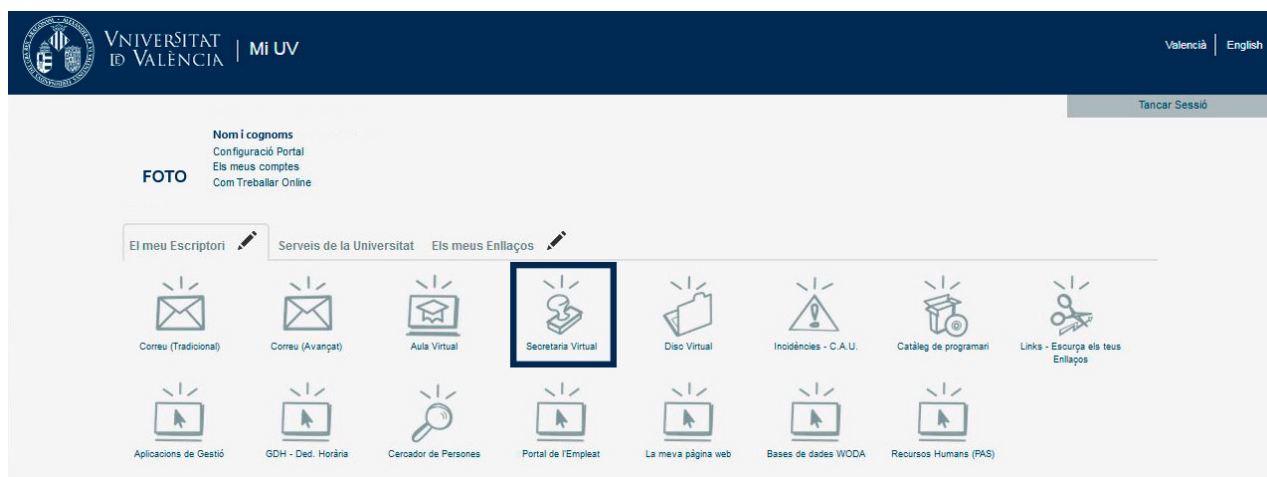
VNIVERSITAT ID VALÈNCIA | Mi UV

Valencià | English

Tancar Sessió

Nom i cognoms
Configuració Portal
Els meus comptes
Com Treballar Online

FOTO

El meu Escriptori
Serveis de la Universitat
Els meus Enllaços

Correu (Tradicional)
Correu (Avançat)
Aula Virtual
Secretaria Virtual
Disc Virtual
Incidències - C.A.U.
Catàleg de programari
Links - Escurça els teus Enllaços

Aplicacions de Gestió
GDH - Ded. Horària
Cercador de Persones
Portal de l'Empleat
La meva pàgina web
Bases de dades WODA
Recursos Humans (PAS)